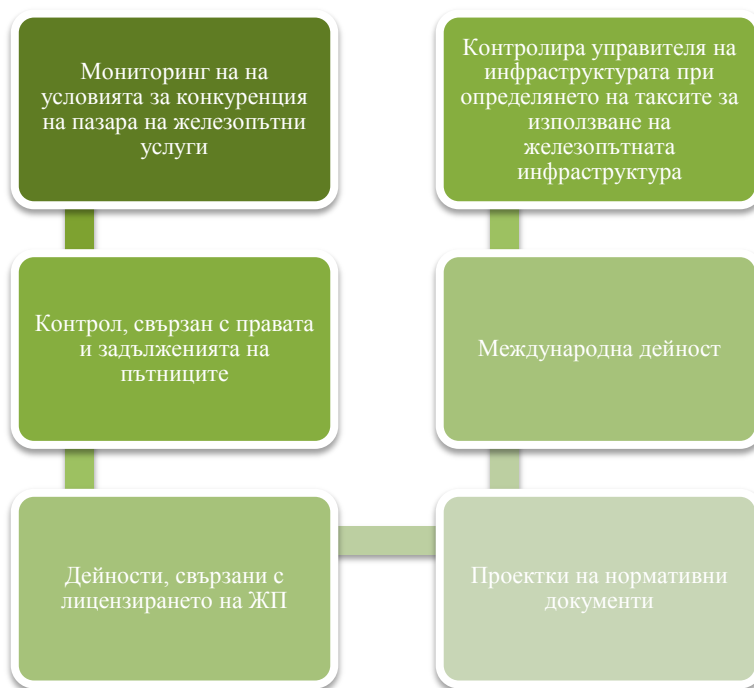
Мониторинг на на условията за конкуренция на пазара на железопътни услуги

Контрол, свързан с правата и задълженията на пътниците

Дейности, свързани с лицензирането на ЖП

Проектки на нормативни документи

Международна дейност

Контролира управителя на инфраструктурата при определянето на таксите за използване на железопътната инфраструктура